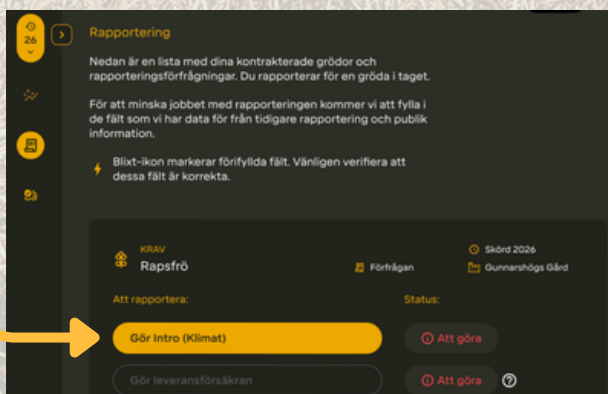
26

Rapportering

Nedan är en lista med dina kontrakterade grödor och rapporteringsförfrågningar. Du rapporterar för en gröda i taget.

För att minska jobbet med rapporteringen kommer vi att fylla i de fält som vi har data för från tidigare rapportering och publik information.

Blixt-ikon markerar förifyllda fält. Vänligen verifiera att dessa fält är korrekta.

KRAV
Rapsfrö

Förfrågan

Skörd 2026
Gunnarshögs Gård

Att rapportera:

Status:

Gör Intro (Klimat)

Att göra

Gör leveransförsäkran

Att göra